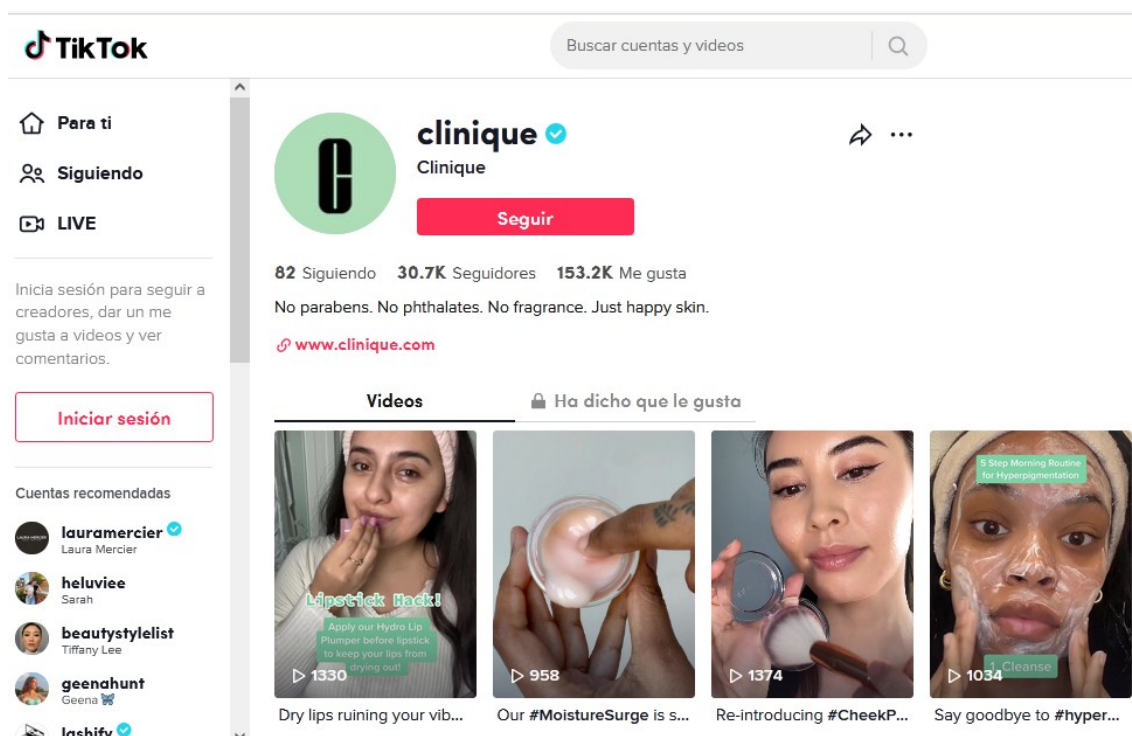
TikTok

Buscar cuentas y videos

Para ti

Siguiendo

LIVE

Inicia sesión para seguir a creadores, dar un me gusta a videos y ver comentarios.

Iniciar sesión

Cuentas recomendadas

lauramercier
Laura Mercier

heluviee
Sarah

beautystylelist
Tiffany Lee

geenahunt
Geena

lashify

clinique
Clinique

Seguir

82 Siguiendo 30.7K Seguidores 153.2K Me gusta

No parabens. No phthalates. No fragrance. Just happy skin.

www.clinique.com

Videos

Ha dicho que le gusta

Lipstick Hack!
Apply our Hydro Lip Plumper before lipstick to keep your lips from drying out!

1330

Dry lips ruining your vib...

958

Our #MoistureSurge is s...

1374

Re-introducing #CheekP...

5 Step Morning Routine for Hyperpigmentation

1. Cleanse

1034

Say goodbye to #hyper...